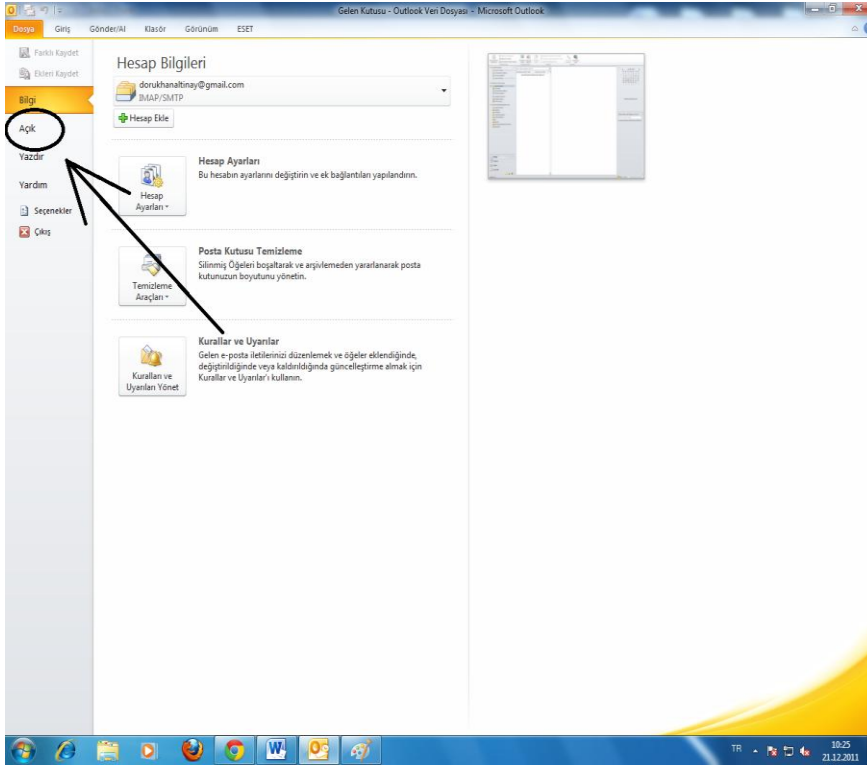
Gelen Kutusu - Outlook Veri Dosyası - Microsoft Outlook

Dosya
Giriş
Gönder/Al
Klasör
Görünüm
ESET

Farklı Kaydet
Ekleri Kaydet
Bilgi
Açık
Yazdır
Yardım
Seçenekler
Çıkış

Hesap Bilgileri

dorukhanaltinay@gmail.com
IMAP/SMTP

Hesap Ekle

Hesap Ayarları
Hesap Ayarları
Bu hesabın ayarlarını değiştirin ve ek bağlantıları yapılandırın.

Temizleme Araçları
Posta Kutusu Temizleme
Silinmiş Öğeleri boşaltarak ve arşivlemeden yararlanarak posta kutunuzun boyutunu yönetin.

Kuralları ve Uyarıları Yönet
Kurallar ve Uyarılar
Gelen e-posta iletilerinizi düzenlemek ve öğeler eklendiğinde, değiştirildiğinde veya kaldırıldığında güncelleştirme almak için Kurallar ve Uyarılar'ı kullanın.

TR
10:25
21.12.2011